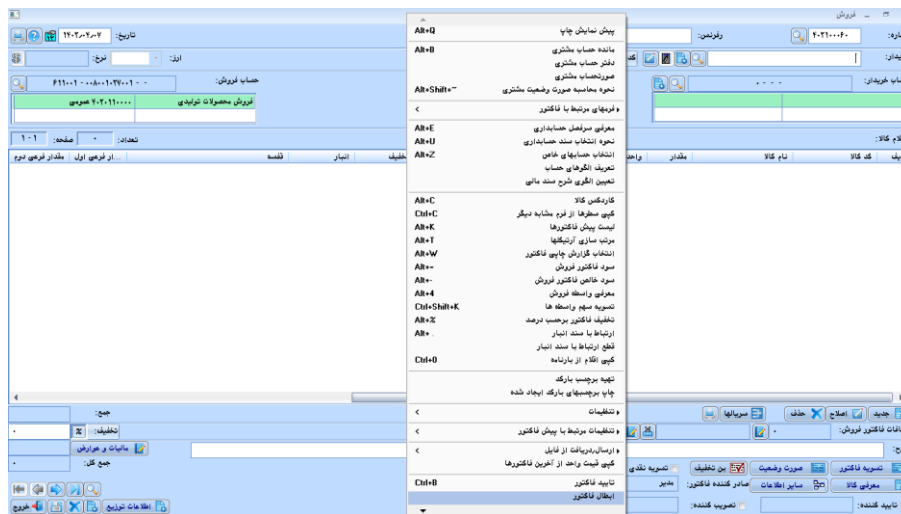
فروش

تاریخ: ۱۴۰۳/۰۲/۰۷
رفرنس:
شماره: ۴۰۲۱۰۰۰۰۶۰
ارز:
نرخ:
حساب فروش:
۴۱۱۰۰۱ - ۰۰۸۰۰۱۰۲۷۰۰۰۱ - ۰
فروش محصولات تولیدی
۴۰۲۰۱۱۰۰۰۰ عمومی
حساب خریدار:
صفحه: ۰
تعداد:
۱ - ۰
اقلام کالا:

| ردیف | کد کالا | نام کالا | مقدار | واحد | ... | تخفیف | انبار | قفسه | ...ار فرعی اول | مقدار فرعی دوم |
|---|---|---|---|---|---|---|---|---|---|---|

جمع:
تخفیف:
مالیات و عوارض
جمع کل:
جدید
اصلاح
حذف
سریالها
مانده فاکتور فروش:
تسویه فاکتور
صورت وضعیت
بن تخفیف
تسویه نقدی
معرفی کالا
سایر اطلاعات
صادر کننده فاکتور:
مدیر
تصویب کننده:
تایید کننده:
اطلاعات توزیع
خروج

پیش نمایش چاپ Alt+Q
مانده حساب مشتری Alt+B
دفتر حساب مشتری
صورتحساب مشتری
نحوه محاسبه صورت وضعیت مشتری Alt+Shift+~
فرمهای مرتبط با فاکتور
معرفی سرفصل حسابداری Alt+E
نحوه انتخاب سند حسابداری Alt+U
انتخاب حسابهای خاص Alt+Z
تعریف الگوهای حساب
تعیین الگوی شرح سند مالی
کاردکس کالا Alt+C
کپی سطرها از فرم مشابه دیگر Ctrl+C
لیست پیش فاکتورها Alt+K
مرتب سازی آرتیکلها Alt+T
انتخاب گزارش چاپی فاکتور Alt+W
سود فاکتور فروش Alt+=
سود خالص فاکتور فروش Alt+-
معرفی واسطه فروش Alt+4
تسویه سهم واسطه ها Ctrl+Shift+K
تخفیف فاکتور برحسب درصد Alt+%
ارتباط با سند انبار Alt+
قطع ارتباط با سند انبار
کپی اقلام از بارنامه Ctrl+0
تهیه برچسب بارکد
چاپ برچسبهای بارکد ایجاد شده
تنظیمات
تنظیمات مرتبط با پیش فاکتور
ارسال/دریافت از فایل
کپی قیمت واحد از آخرین فاکتورها
تایید فاکتور Ctrl+B
ابطال فاکتور